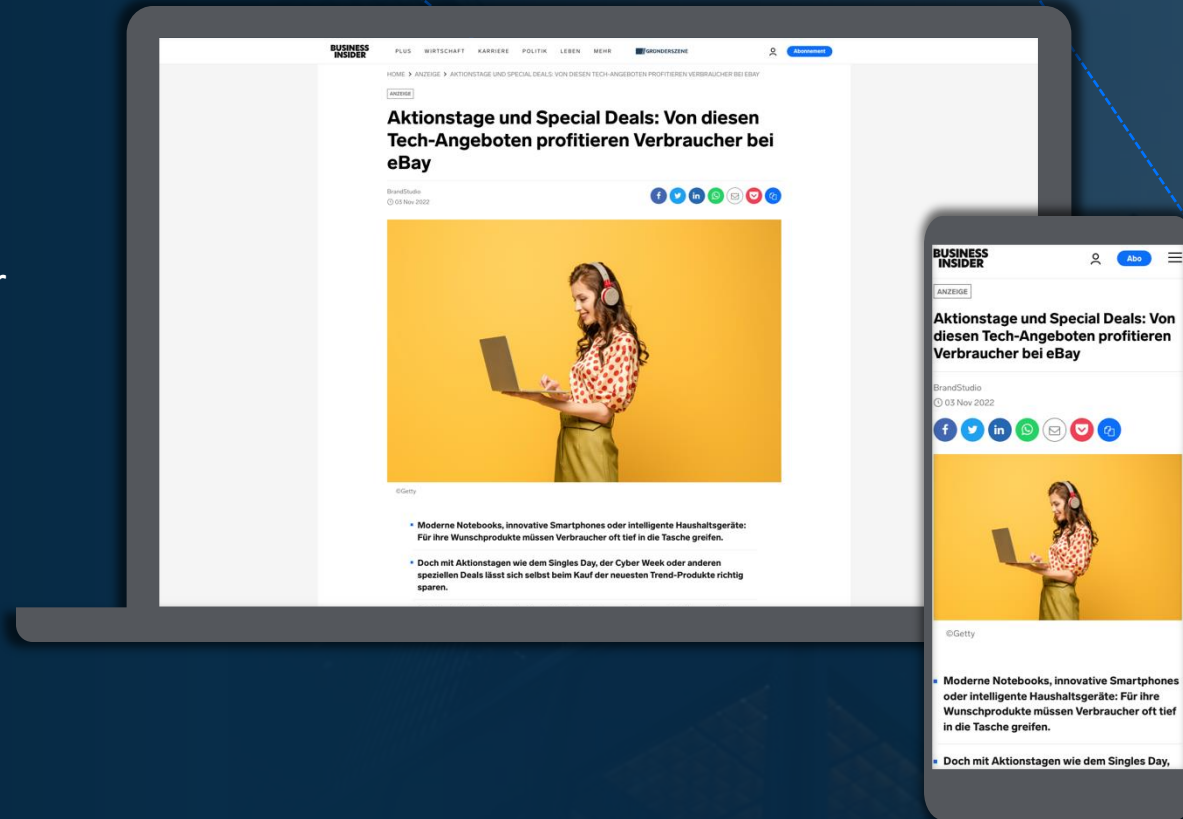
BUSINESS INSIDER PLUS WIRTSCHAFT KARRIERE POLITIK LEBEN MEHR GRÜNDERSZENE Abonnement

HOME > ANZEIGE > AKTIONSTAGE UND SPECIAL DEALS: VON DIESEN TECH-ANGEBOTEN PROFITIEREN VERBRAUCHER BEI EBAY

ANZEIGE

Aktionstage und Special Deals: Von diesen Tech-Angeboten profitieren Verbraucher bei eBay

BrandStudio
03 Nov 2022

©Getty

- Moderne Notebooks, innovative Smartphones oder intelligente Haushaltsgeräte: Für ihre Wunschprodukte müssen Verbraucher oft tief in die Tasche greifen.
- Doch mit Aktionstagen wie dem Singles Day, der Cyber Week oder anderen speziellen Deals lässt sich selbst beim Kauf der neuesten Trend-Produkte richtig sparen.

BUSINESS INSIDER Abo

ANZEIGE

Aktionstage und Special Deals: Von diesen Tech-Angeboten profitieren Verbraucher bei eBay

BrandStudio
03 Nov 2022

©Getty

- Moderne Notebooks, innovative Smartphones oder intelligente Haushaltsgeräte: Für ihre Wunschprodukte müssen Verbraucher oft tief in die Tasche greifen.
- Doch mit Aktionstagen wie dem Singles Day,